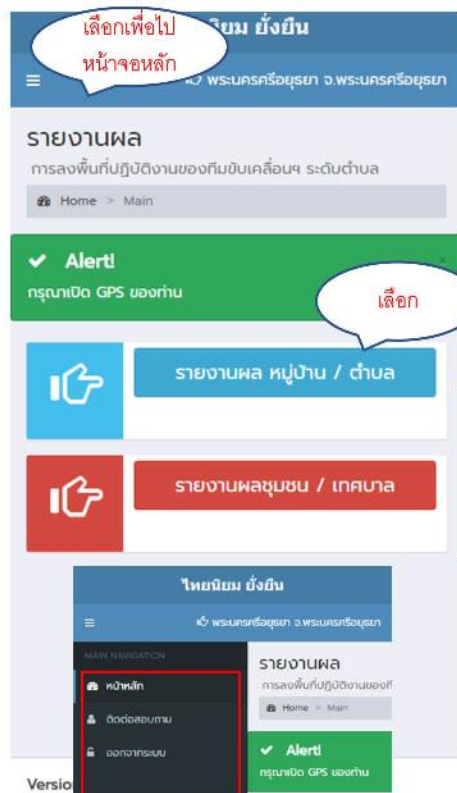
เลือกเพื่อไป หน้าจอหลัก

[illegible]นิยม ยั่งยืน

≡

พระนครศรีอยุธยา จ.พระนครศรีอยุธยา

รายงานผล

การลงพื้นที่ปฏิบัติงานของทีมขับเคลื่อนฯ ระดับตำบล

Home > Main

✔ Alert!

กรุณาเปิด GPS ของท่าน

×

เลือก

รายงานผล หมู่บ้าน / ตำบล

รายงานผลชุมชน / เทศบาล

ไทยนิยม ยั่งยืน

≡

พระนครศรีอยุธยา จ.พระนครศรีอยุธยา

MAIN NAVIGATION

หน้าหลัก

ติดต่อสอบถาม

ออกจากระบบ

รายงานผล

การลงพื้นที่ปฏิบัติงานของที

Home > Main

✔ Alert!

กรุณาเปิด GPS ของท่าน

Versio